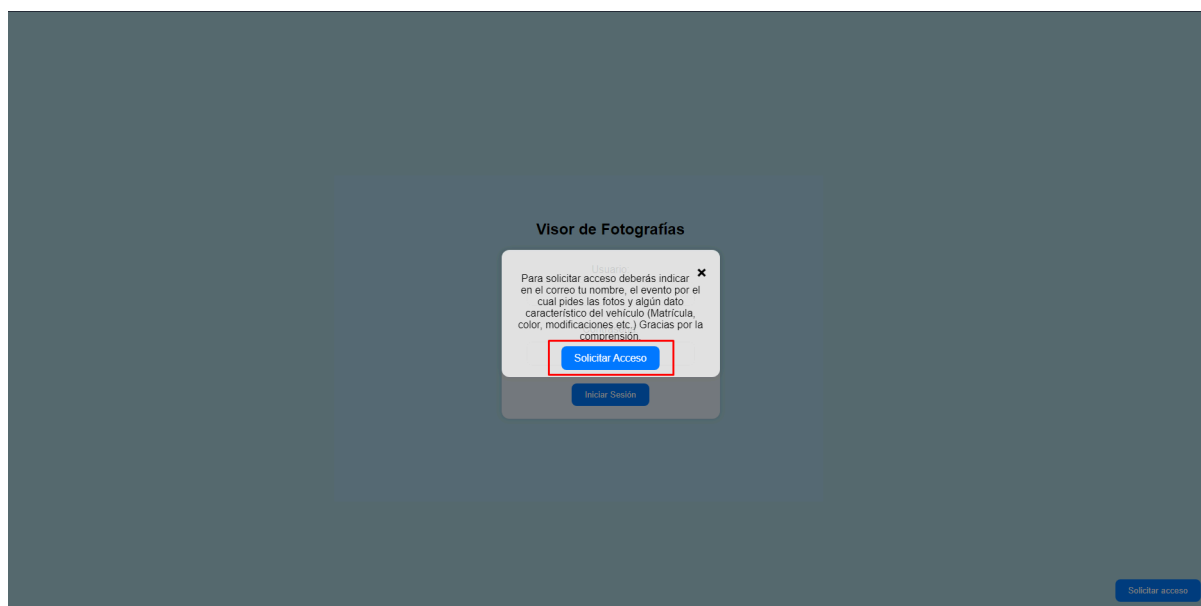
Visor de Fotografías

Para solicitar acceso deberás indicar en el correo tu nombre, el evento por el cual pides las fotos y algún dato característico del vehículo (Matrícula, color, modificaciones etc.) Gracias por la comprensión.

×

Solicitar Acceso

Iniciar Sesión

Solicitar acceso